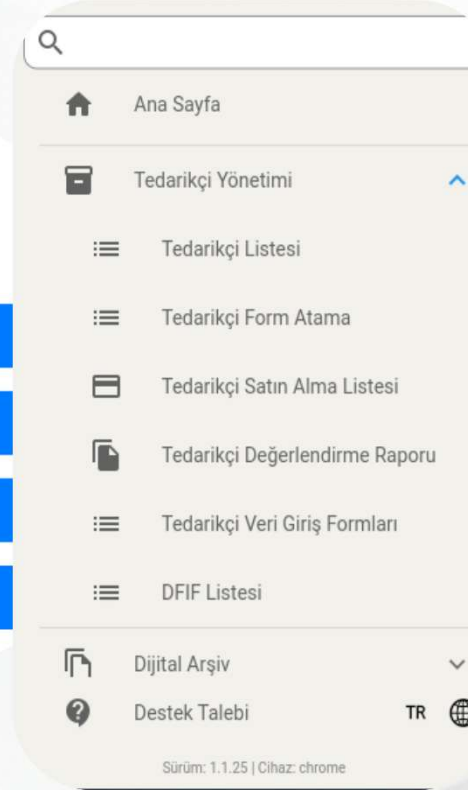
Ana Sayfa

Tedarikçi Yönetimi

Tedarikçi Listesi

Tedarikçi Form Atama

Tedarikçi Satın Alma Listesi

Tedarikçi Değerlendirme Raporu

Tedarikçi Veri Giriş Formları

DFIF Listesi

Dijital Arşiv

Destek Talebi

TR

Sürüm: 1.1.25 | Cihaz: chrome